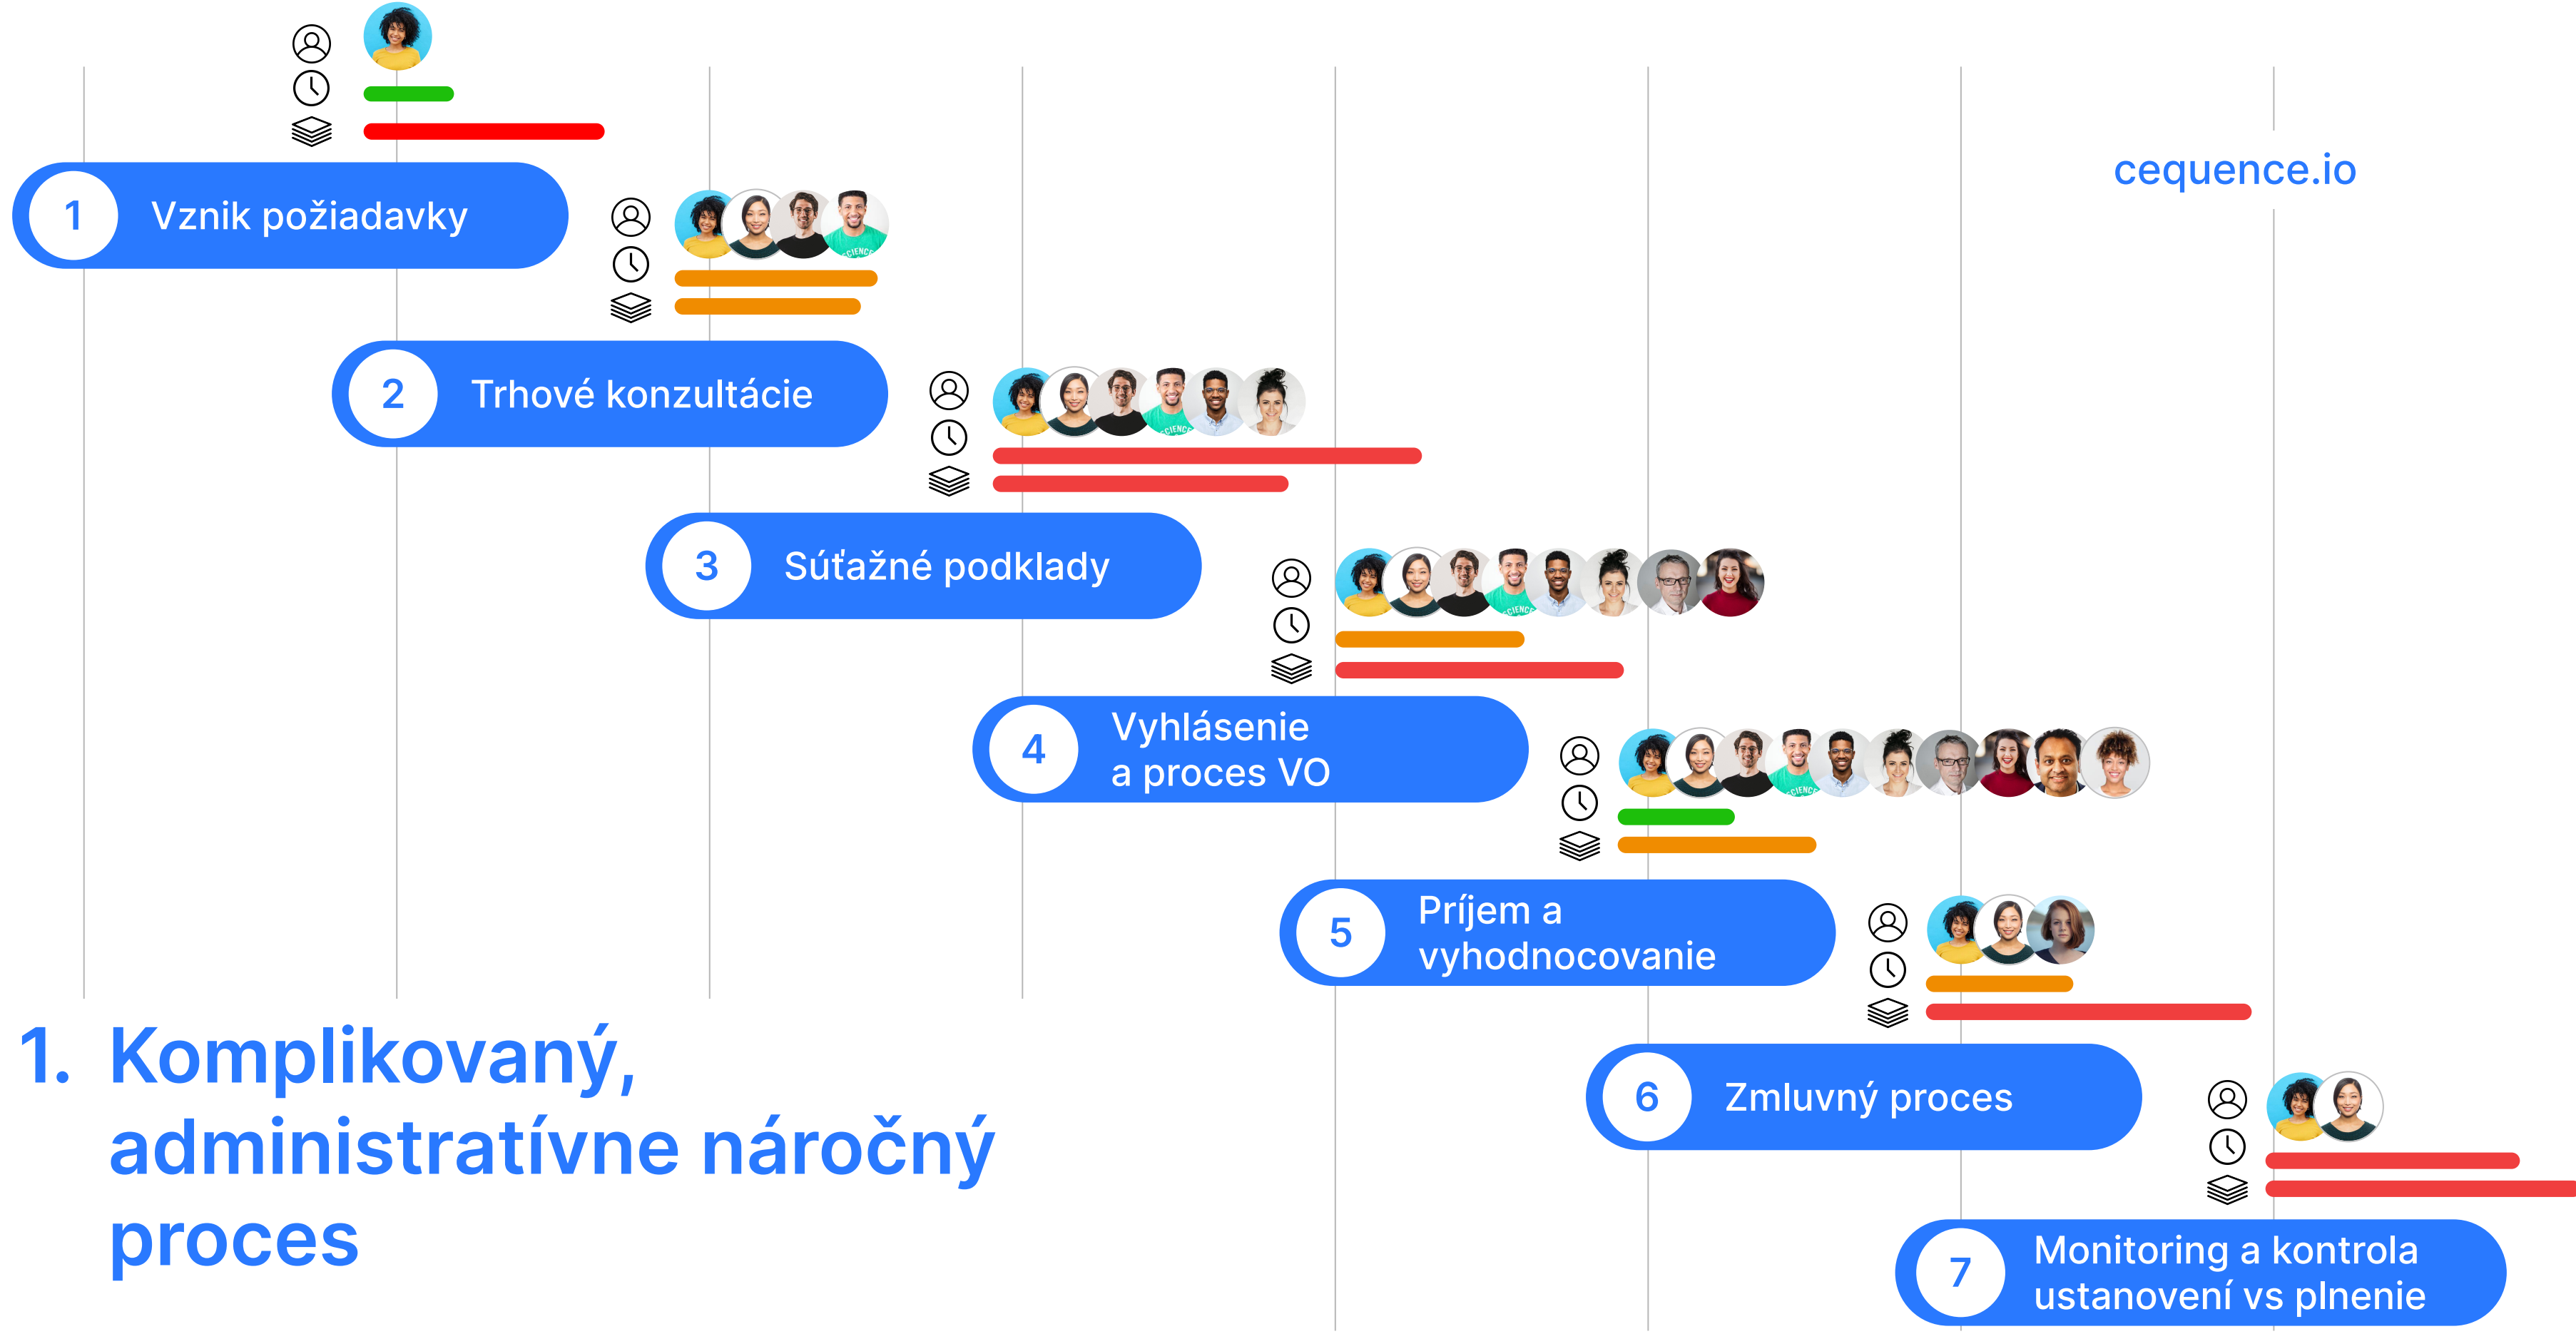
cequence.io

1 Vznik požiadavky

2 Trhové konzultácie

3 Súťažné podklady

4 Vyhlásenie a proces VO

5 Príjem a vyhodnocovanie

6 Zmluvný proces

7 Monitoring a kontrola ustanovení vs plnenie

1. Komplikovaný, administratívne náročný proces